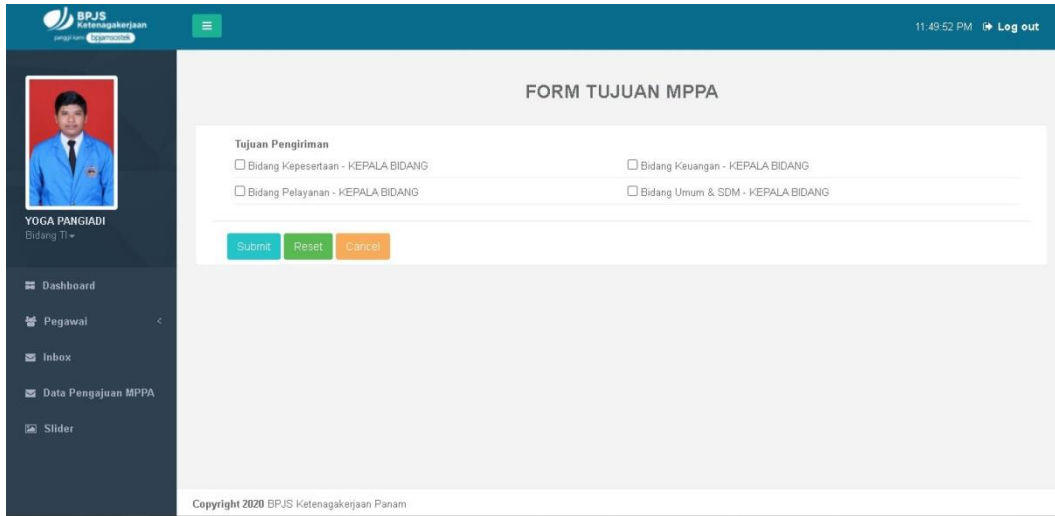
BPJS Ketenagakerjaan
panggil kami bpjamsostek

11:49:52 PM Log out

YOGA PANGIADI
Bidang TI

Dashboard
Pegawai
Inbox
Data Pengajuan MPPA
Slider

FORM TUJUAN MPPA

Tujuan Pengiriman
☐ Bidang Kepesertaan - KEPALA BIDANG
☐ Bidang Keuangan - KEPALA BIDANG
☐ Bidang Pelayanan - KEPALA BIDANG
☐ Bidang Umum & SDM - KEPALA BIDANG

Submit Reset Cancel

Copyright 2020 BPJS Ketenagakerjaan Panam